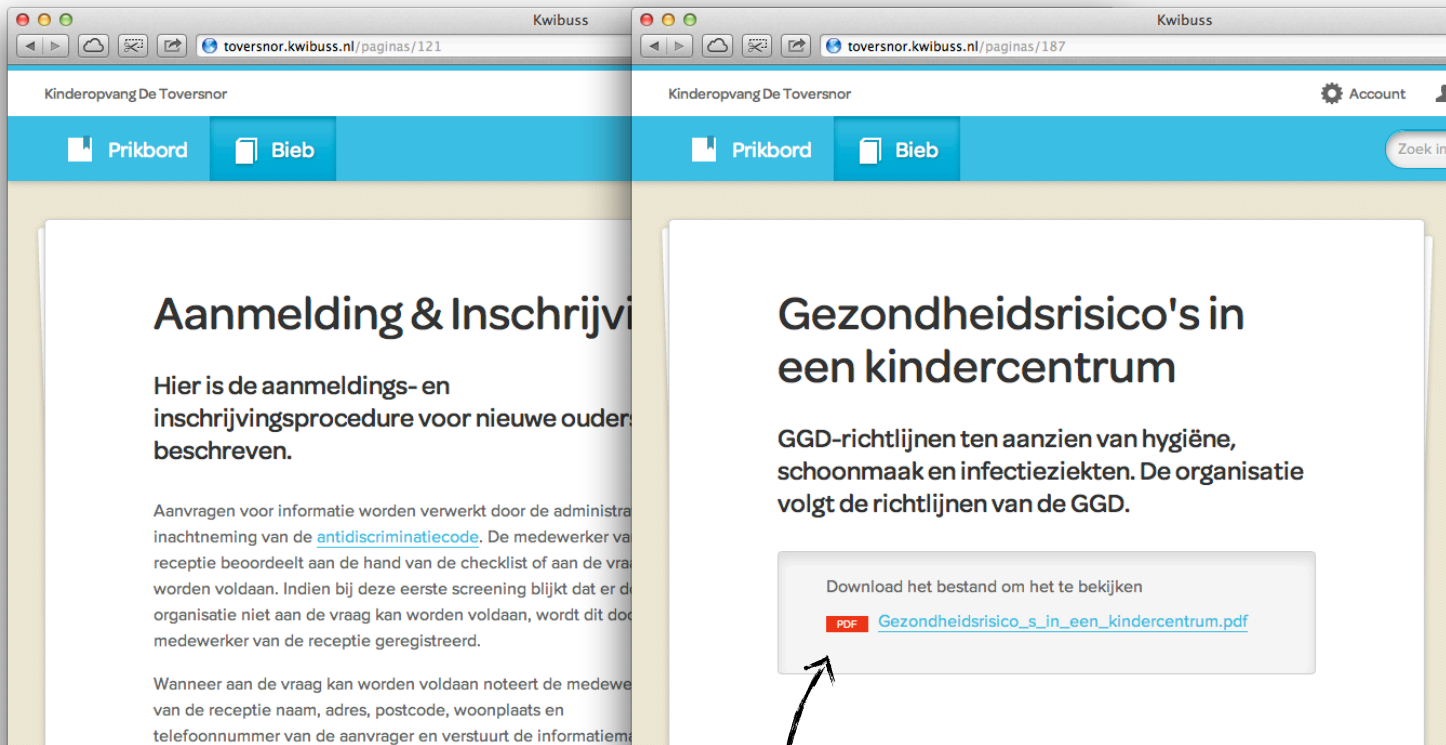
Kwibuss

toversnor.kwibuss.nl/paginas/121

Kinderopvang De Toversnor

Prikbord

Bieb

Aanmelding & Inschrijvi

Hier is de aanmeldings- en inschrijvingsprocedure voor nieuwe ouders beschreven.

Aanvragen voor informatie worden verwerkt door de administra inachtneming van de antidiscriminatiecode. De medewerker va receptie beoordeelt aan de hand van de checklist of aan de vra worden voldaan. Indien bij deze eerste screening blijkt dat er d organisatie niet aan de vraag kan worden voldaan, wordt dit doo medewerker van de receptie geregistreerd.

Wanneer aan de vraag kan worden voldaan noteert de medewe van de receptie naam, adres, postcode, woonplaats en telefoonnummer van de aanvrager en verstuurt de informatiema

Kwibuss

toversnor.kwibuss.nl/paginas/187

Kinderopvang De Toversnor

Account

Prikbord

Bieb

Zoek in

Gezondheidsrisico's in een kindercentrum

GGD-richtlijnen ten aanzien van hygiëne, schoonmaak en infectieziekten. De organisatie volgt de richtlijnen van de GGD.

Download het bestand om het te bekijken

PDF Gezondheidsrisico_s_in_een_kindercentrum.pdf